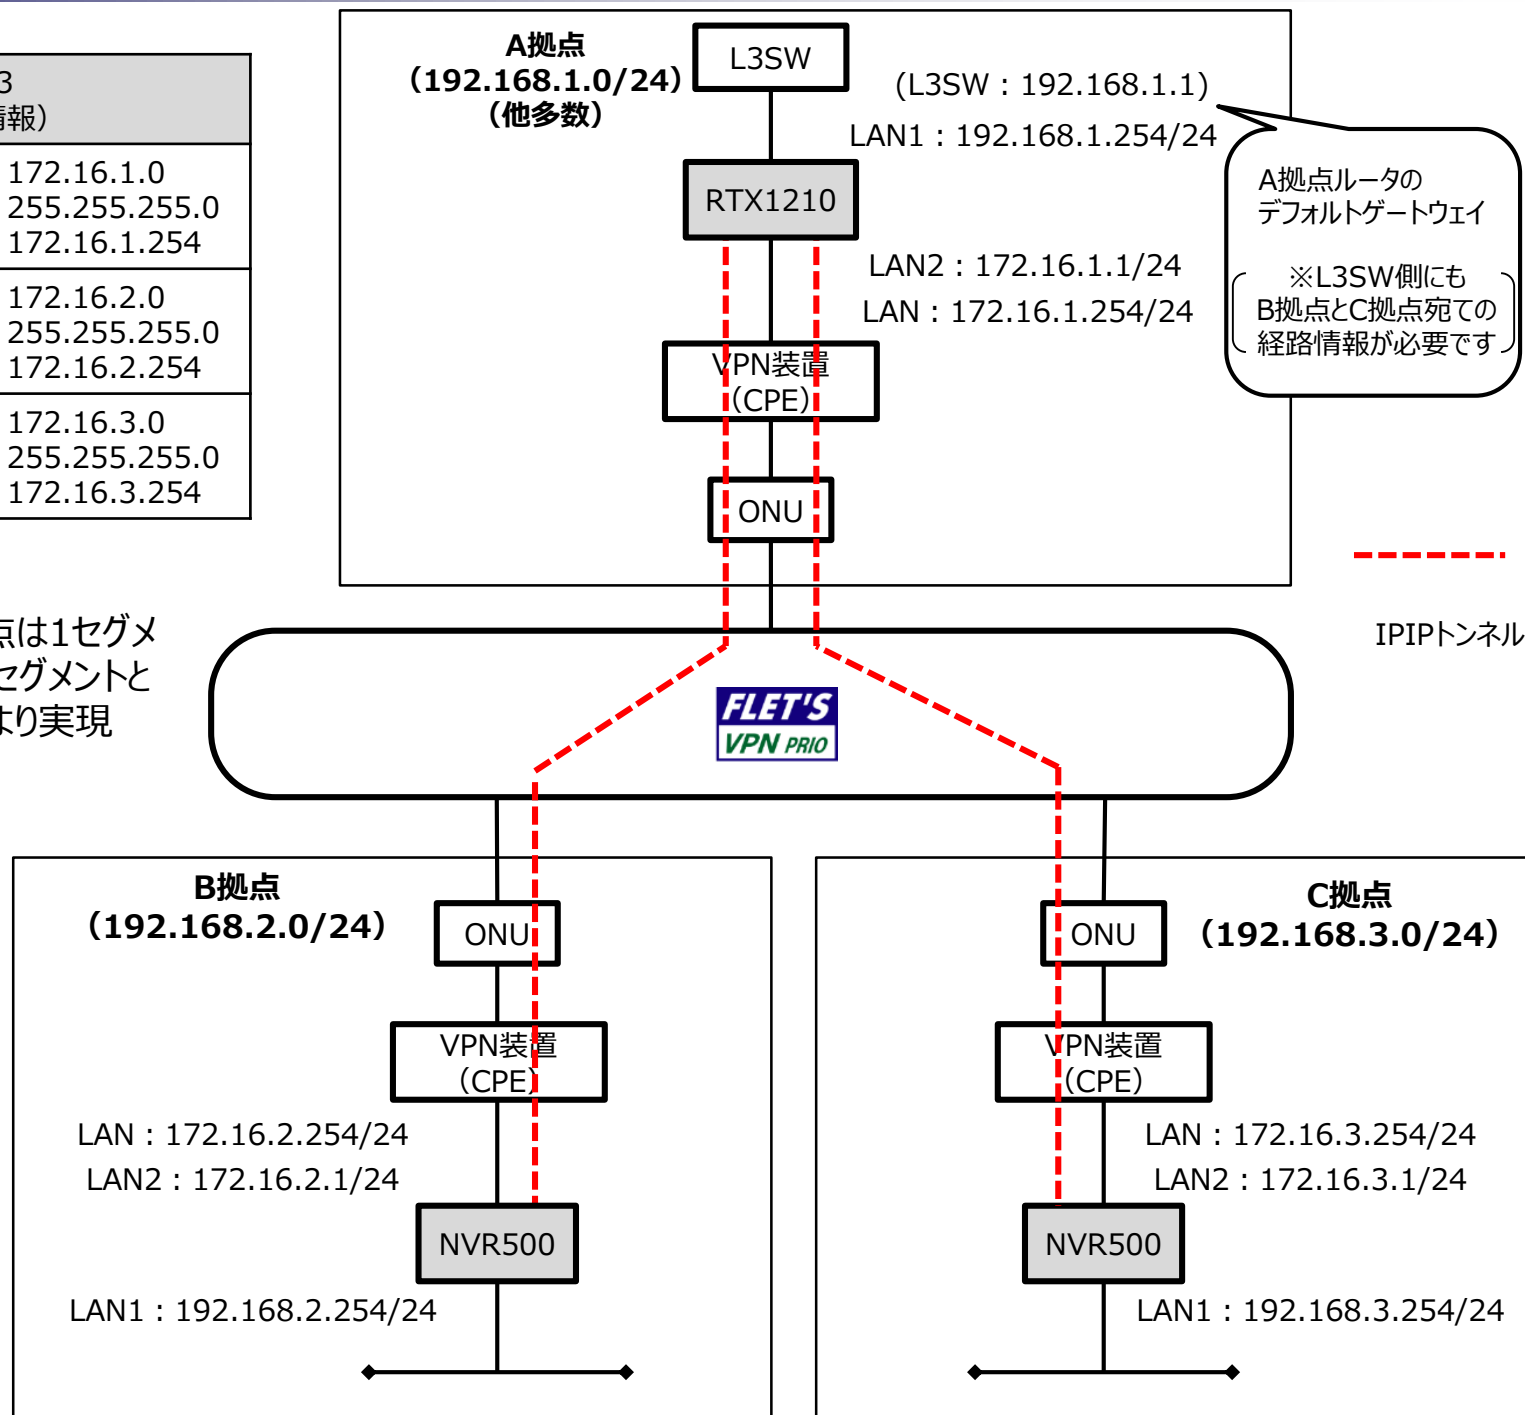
3
青報)

| |
|---|
| 172.16.1.0 255.255.255.0 172.16.1.254 |
| 172.16.2.0 255.255.255.0 172.16.2.254 |
| 172.16.3.0 255.255.255.0 172.16.3.254 |

点は1セグメ
セグメントと
より実現

A拠点
(192.168.1.0/24)
(他多数)

L3SW

(L3SW：192.168.1.1)

LAN1：192.168.1.254/24

RTX1210

A拠点ルータの
デフォルトゲートウェイ

※L3SW側にも
B拠点とC拠点宛ての
経路情報が必要です

LAN2：172.16.1.1/24
LAN：172.16.1.254/24

VPN装置
(CPE)

ONU

IPIPトンネル

FLET'S
VPN PRIO

B拠点
(192.168.2.0/24)

ONU

VPN装置
(CPE)

LAN：172.16.2.254/24
LAN2：172.16.2.1/24

NVR500

LAN1：192.168.2.254/24

C拠点
(192.168.3.0/24)

ONU

VPN装置
(CPE)

LAN：172.16.3.254/24
LAN2：172.16.3.1/24

NVR500

LAN1：192.168.3.254/24